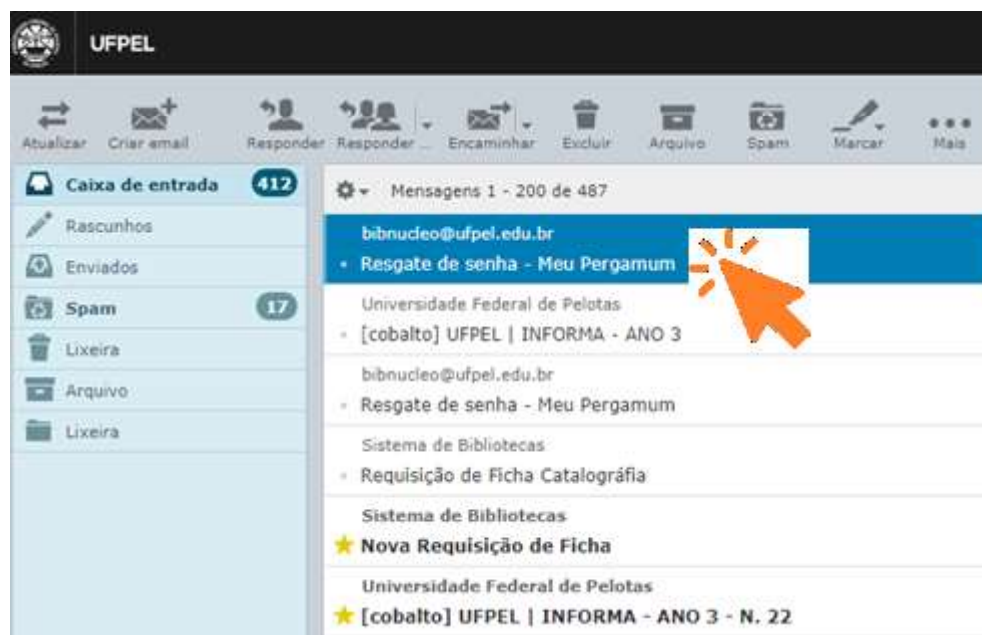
UFPEL

Atualizar Criar email Responder Responder ... Encaminhar Excluir Arquivo Spam Marcar Mais

Caixa de entrada 412
Rascunhos
Enviados
Spam 17
Lixeira
Arquivo
Lixeira

Mensagens 1 - 200 de 487

bibnucleo@ufpel.edu.br
Resgate de senha - Meu Pergamum

Universidade Federal de Pelotas
[cobalto] UFPEL | INFORMA - ANO 3

bibnucleo@ufpel.edu.br
Resgate de senha - Meu Pergamum

Sistema de Bibliotecas
Requisição de Ficha Catalográfia

Sistema de Bibliotecas
Nova Requisição de Ficha

Universidade Federal de Pelotas
[cobalto] UFPEL | INFORMA - ANO 3 - N. 22